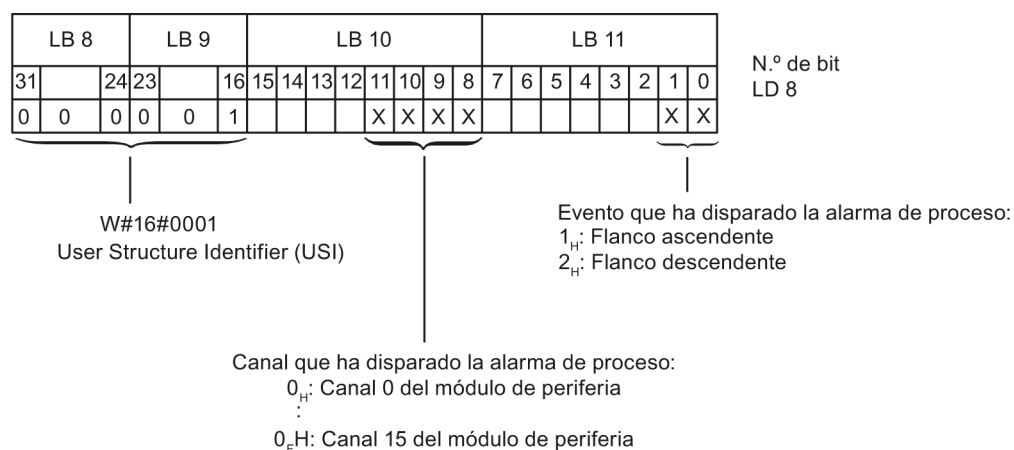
| LB 8 | | | LB 9 | | | LB 10 | | | | | | | | LB 11 | | | | | | | |
|---|---|---|---|---|---|---|---|---|---|---|---|---|---|---|---|---|---|---|---|---|---|
| 31 | | 24 | 23 | | 16 | 15 | 14 | 13 | 12 | 11 | 10 | 9 | 8 | 7 | 6 | 5 | 4 | 3 | 2 | 1 | 0 |
| 0 | 0 | 0 | 0 | 0 | 1 | | | | | X | X | X | X | | | | | | | X | X |

N.º de bit
LD 8

W#16#0001
User Structure Identifier (USI)

Evento que ha disparado la alarma de proceso:
$1_H$: Flanco ascendente
$2_H$: Flanco descendente

Canal que ha disparado la alarma de proceso:
$0_H$: Canal 0 del módulo de periferia
:
$0_F$H: Canal 15 del módulo de periferia